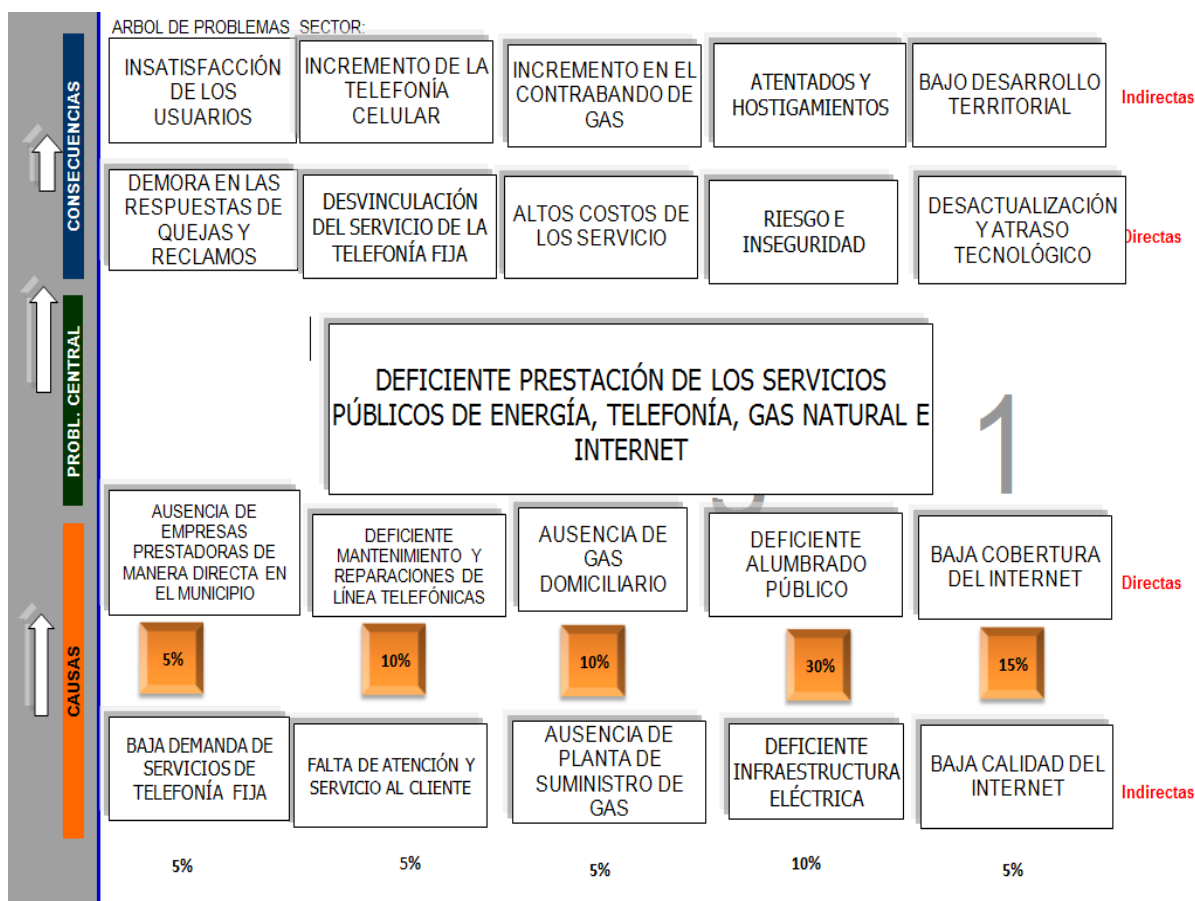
CONSECUENCIAS

PROBL. CENTRAL

CAUSAS

ARBOL DE PROBLEMAS SECTOR:

INSATISFACCIÓN DE LOS USUARIOS

INCREMENTO DE LA TELEFONÍA CELULAR

INCREMENTO EN EL CONTRABANDO DE GAS

ATENTADOS Y HOSTIGAMIENTOS

BAJO DESARROLLO TERRITORIAL

Indirectas

DEMORA EN LAS RESPUESTAS DE QUEJAS Y RECLAMOS

DESVINCULACIÓN DEL SERVICIO DE LA TELEFONÍA FIJA

ALTOS COSTOS DE LOS SERVICIO

RIESGO E INSEGURIDAD

DESACTUALIZACIÓN Y ATRASO TECNOLÓGICO

Directas

DEFICIENTE PRESTACIÓN DE LOS SERVICIOS PÚBLICOS DE ENERGÍA, TELEFONÍA, GAS NATURAL E INTERNET

1

AUSENCIA DE EMPRESAS PRESTADORAS DE MANERA DIRECTA EN EL MUNICIPIO

DEFICIENTE MANTENIMIENTO Y REPARACIONES DE LÍNEA TELEFÓNICAS

AUSENCIA DE GAS DOMICILIARIO

DEFICIENTE ALUMBRADO PÚBLICO

BAJA COBERTURA DEL INTERNET

Directas

5%

10%

10%

30%

15%

BAJA DEMANDA DE SERVICIOS DE TELEFONÍA FIJA

FALTA DE ATENCIÓN Y SERVICIO AL CLIENTE

AUSENCIA DE PLANTA DE SUMINISTRO DE GAS

DEFICIENTE INFRAESTRUCTURA ELÉCTRICA

BAJA CALIDAD DEL INTERNET

Indirectas

5%

5%

5%

10%

5%